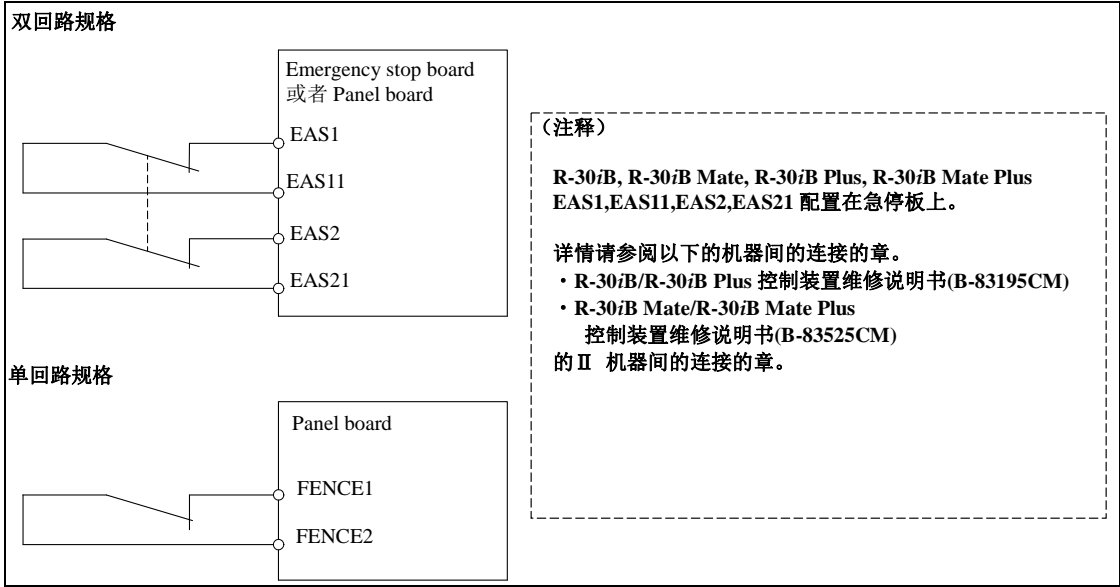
双回路规格

Emergency stop board
或者 Panel board

EAS1

EAS11

EAS2

EAS21

（注释）

R-30*i*B, R-30*i*B Mate, R-30*i*B Plus, R-30*i*B Mate Plus
EAS1,EAS11,EAS2,EAS21 配置在急停板上。

详情请参阅以下的机器间的连接的章。
・R-30*i*B/R-30*i*B Plus 控制装置维修说明书(B-83195CM)
・R-30*i*B Mate/R-30*i*B Mate Plus
控制装置维修说明书(B-83525CM)
的Ⅱ 机器间的连接的章。

单回路规格

Panel board

FENCE1

FENCE2